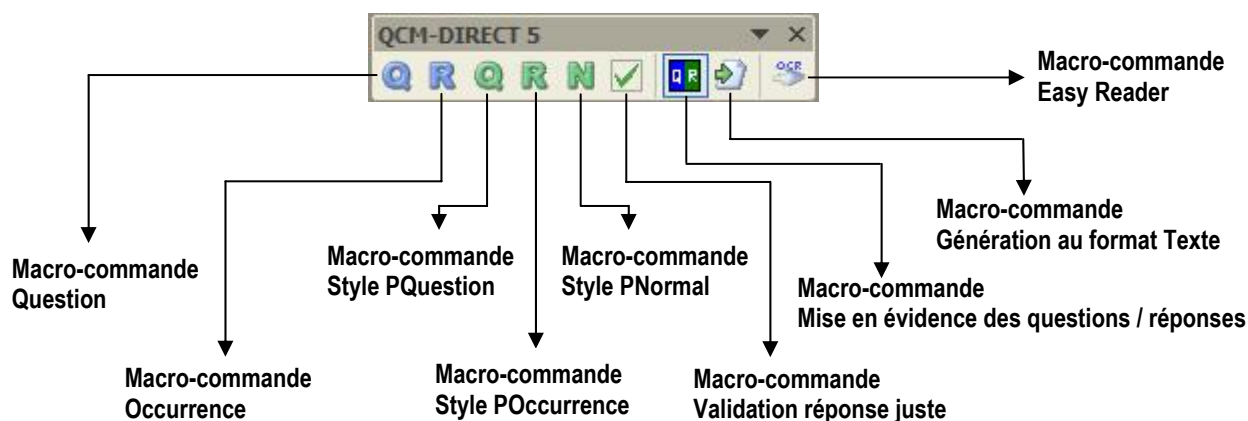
QCM-DIRECT 5

Q R Q R N

QR

OCR

Macro-commande
Easy Reader

Macro-commande
Génération au format Texte

Macro-commande
Question

Macro-commande
Style PQuestion

Macro-commande
Style PNormal

Macro-commande
Mise en évidence des questions / réponses

Macro-commande
Occurrence

Macro-commande
Style POccurrence

Macro-commande
Validation réponse juste